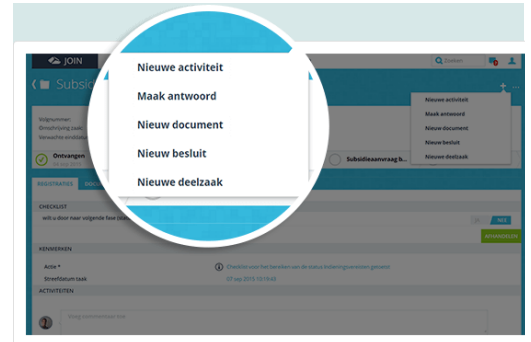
JOIN

Subsid

Volgnummer:
Omschrijving zaak:
Verwachte einddatum:

Ontvangen

Subsidieaanvraag b...

REGISTRATIE

DOCU

CHECKLIST

wilt u door naar volgende fase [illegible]

NEE

AFHANDELEN

KENWERKEN

Actie *

Streefdatum taak

Checklist voor het bereiken van de status Indieningsvereisten getoetst

07 sep 2015 13:13:43

ACTIVITEITEN

Nieuwe activiteit

Maak antwoord

Nieuw document

Nieuw besluit

Nieuwe deelzaak

Zoeken

Nieuwe activiteit

Maak antwoord

Nieuw document

Nieuw besluit

Nieuwe deelzaak